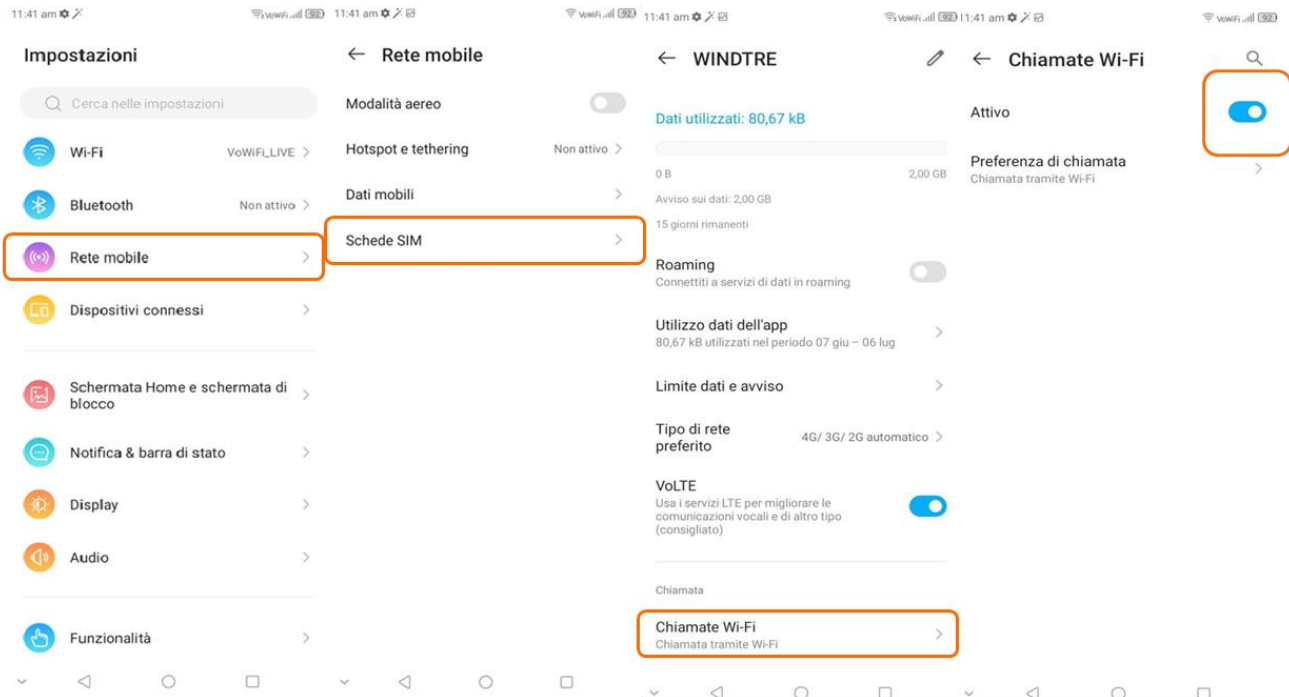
11:41 am
VoWiFi 92

Impostazioni

Cerca nelle impostazioni

Wi-Fi VoWiFi_LIVE >

Bluetooth Non attivo >

Rete mobile >

Dispositivi connessi >

Schermata Home e schermata di blocco >

Notifica & barra di stato >

Display >

Audio >

Funzionalità >

11:41 am
VoWiFi 92

← Rete mobile

Modalità aereo

Hotspot e tethering Non attivo >

Dati mobili >

Schede SIM >

11:41 am
VoWiFi 92

← WINDTRE

Dati utilizzati: 80,67 kB

0 B 2,00 GB

Avviso sui dati: 2,00 GB

15 giorni rimanenti

Roaming
Connettiti a servizi di dati in roaming

Utilizzo dati dell'app
80,67 kB utilizzati nel periodo 07 giu – 06 lug >

Limite dati e avviso >

Tipo di rete preferito 4G/ 3G/ 2G automatico >

VoLTE
Usa i servizi LTE per migliorare le comunicazioni vocali e di altro tipo (consigliato)

Chiamata

Chiamate Wi-Fi
Chiamata tramite Wi-Fi >

11:41 am
VoWiFi 92

← Chiamate Wi-Fi

Attivo

Preferenza di chiamata
Chiamata tramite Wi-Fi >